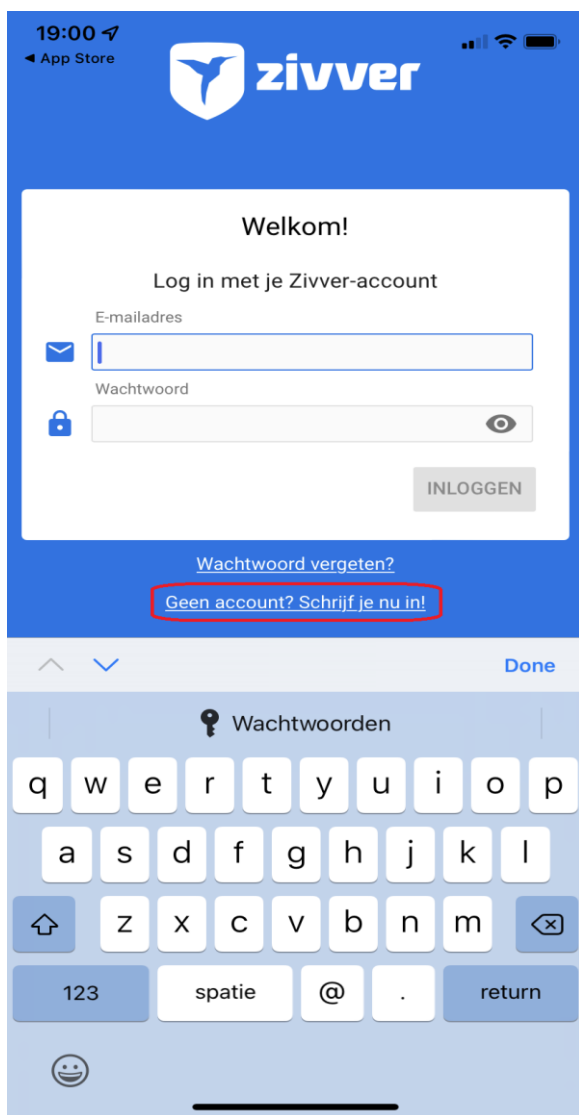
19:00
◀ App Store

zivver

Welkom!

Log in met je Zivver-account

E-mailadres

Wachtwoord

INLOGGEN

Wachtwoord vergeten?

Geen account? Schrijf je nu in!

Done

Wachtwoorden

q w e r t y u i o p
a s d f g h j k l
z x c v b n m
123 spatie @ . return